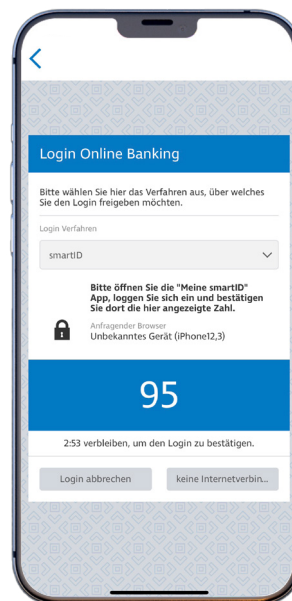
Login Online Banking

Bitte wählen Sie hier das Verfahren aus, über welches Sie den Login freigeben möchten.

Login Verfahren

smartID

Bitte öffnen Sie die "Meine smartID" App, loggen Sie sich ein und bestätigen Sie dort die hier angezeigte Zahl.

Anfragender Browser

Unbekanntes Gerät (iPhone12,3)

95

2:53 verbleiben, um den Login zu bestätigen.

Login abbrechen

keine Internetverbin...